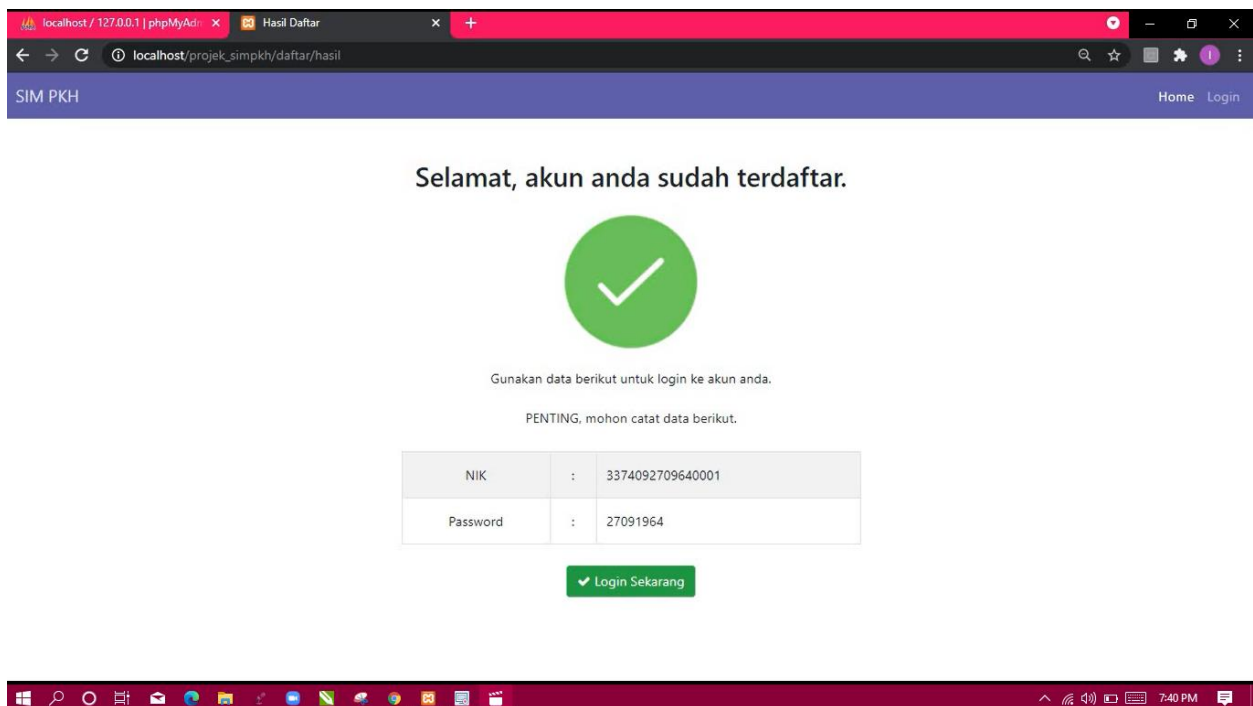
localhost / 127.0.0.1 | phpMyAdm ×
Hasil Daftar ×
+

localhost/projek_simpkh/daftar/hasil

SIM PKH

Home Login

Selamat, akun anda sudah terdaftar.

Gunakan data berikut untuk login ke akun anda.

PENTING, mohon catat data berikut.

| NIK | : | 3374092709640001 |
|---|---|---|
| Password | : | 27091964 |

✔ Login Sekarang

7:40 PM